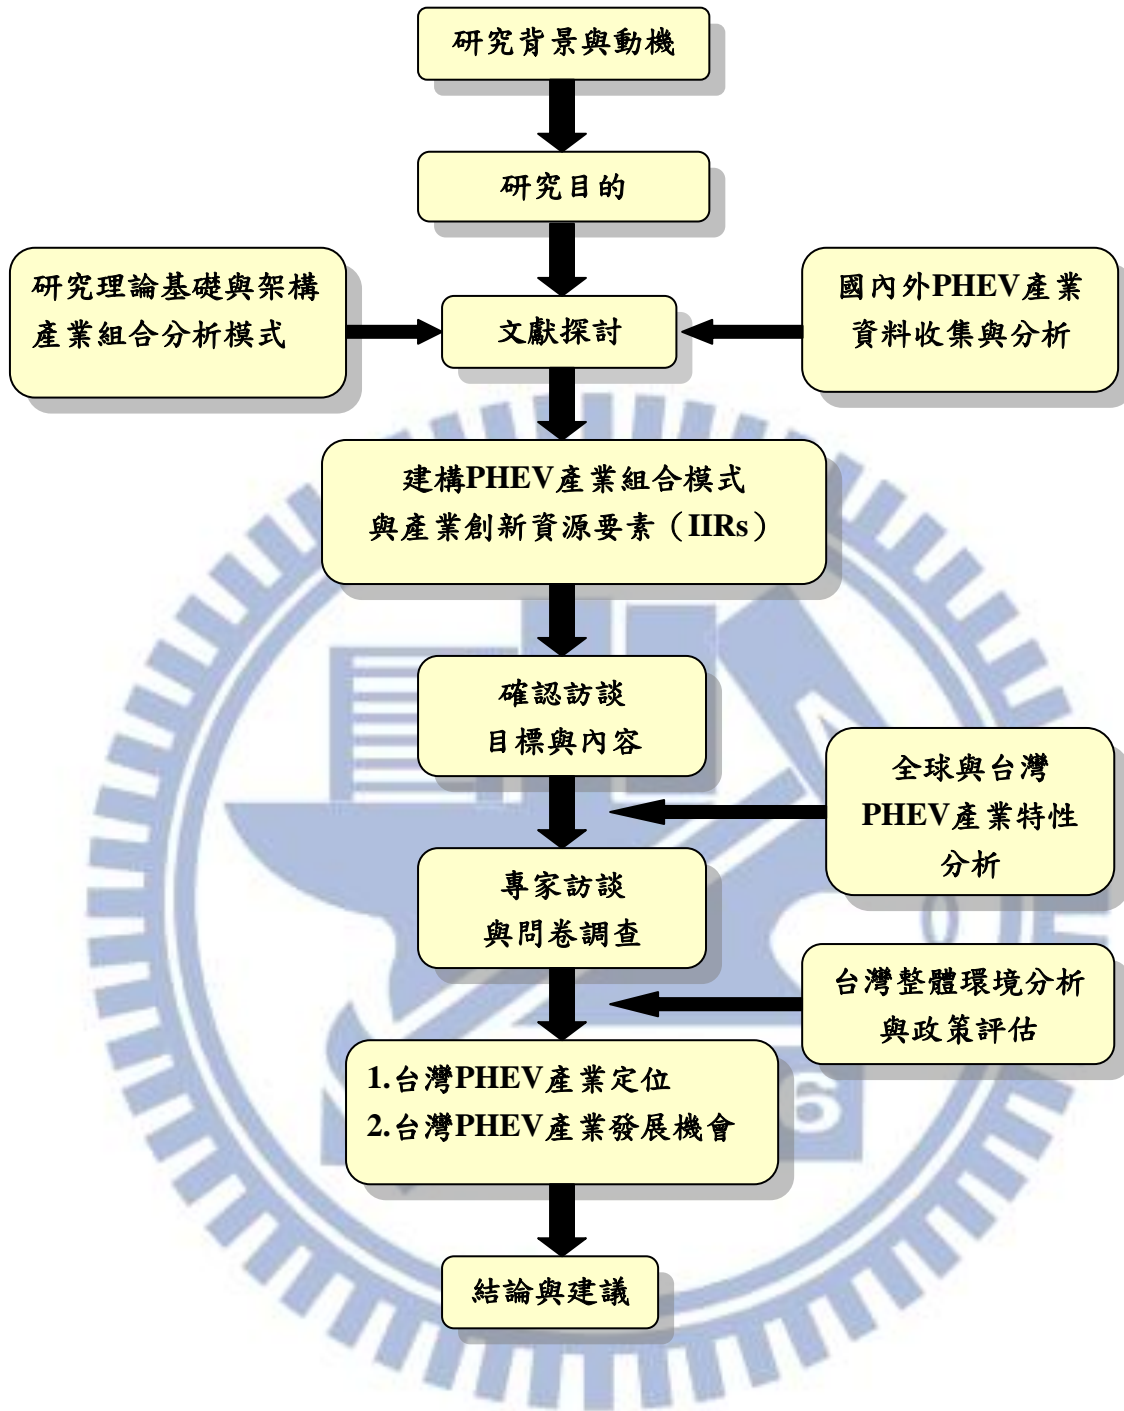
研究背景與動機

研究目的

研究理論基礎與架構
產業組合分析模式

文獻探討

國內外PHEV產業
資料收集與分析

建構PHEV產業組合模式
與產業創新資源要素（IIRs）

確認訪談
目標與內容

全球與台灣
PHEV產業特性
分析

專家訪談
與問卷調查

台灣整體環境分析
與政策評估

1.台灣PHEV產業定位
2.台灣PHEV產業發展機會

結論與建議